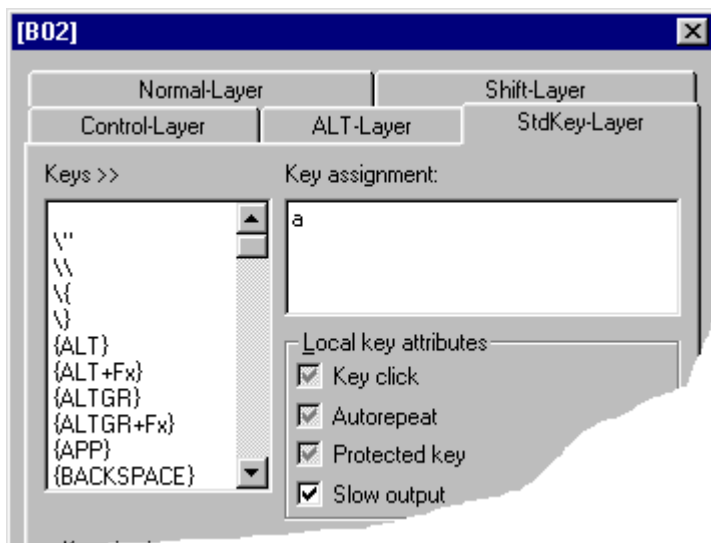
[B02]

Normal-Layer
Shift-Layer
Control-Layer
ALT-Layer
StdKey-Layer

Keys >>

\"
\\
\{
\}
{ALT}
{ALT+Fx}
{ALTGR}
{ALTGR+Fx}
{APP}
{BACKSPACE}

Key assignment:

a

Local key attributes
Key click
Autorepeat
Protected key
Slow output

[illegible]